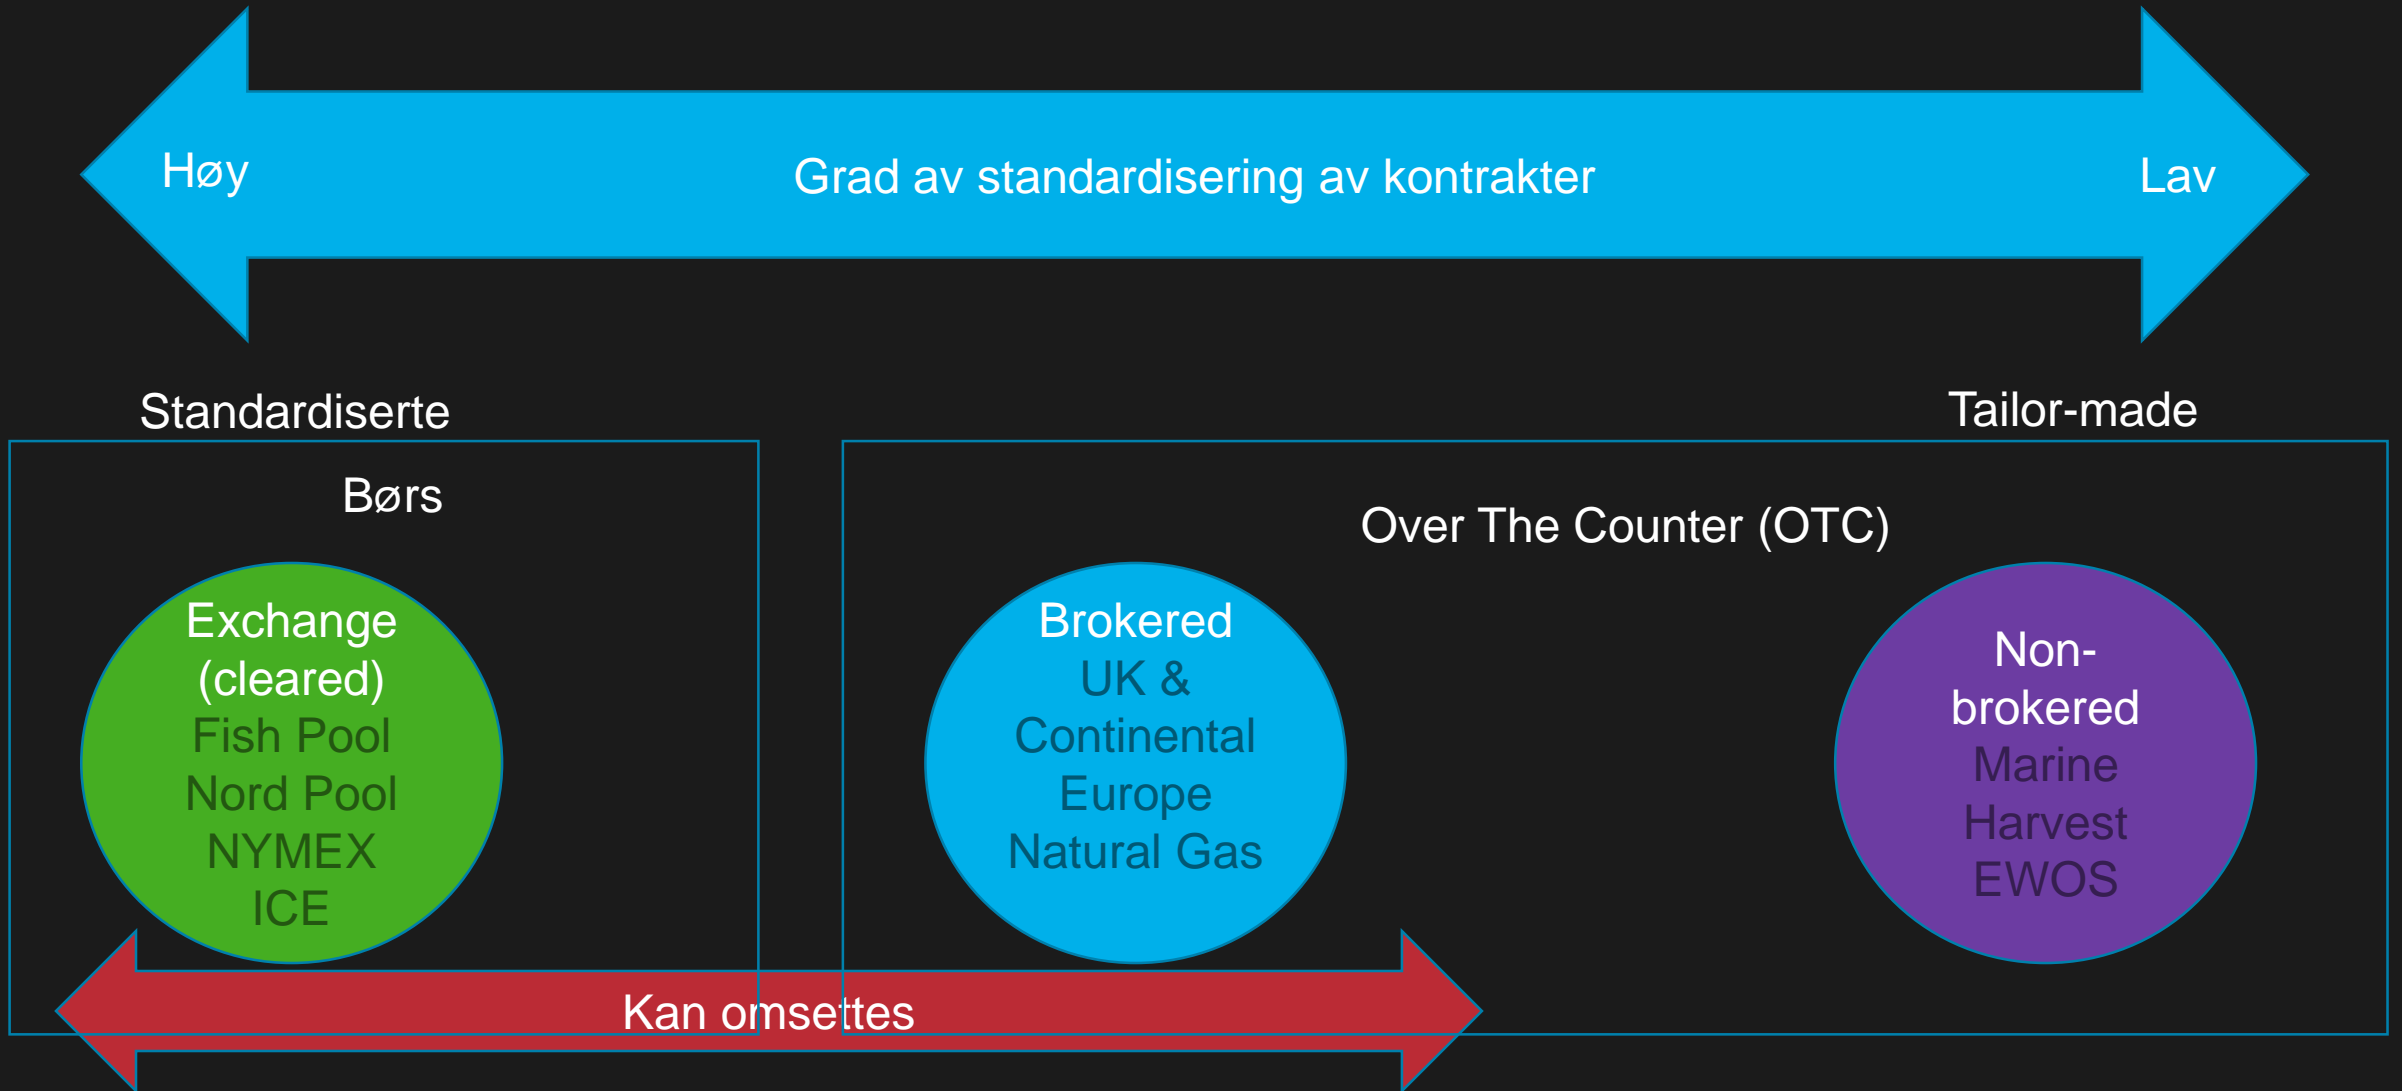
Høy

Grad av standardisering av kontrakter

Lav

Standardiserte

Tailor-made

Børs

Over The Counter (OTC)

Exchange (cleared)
Fish Pool
Nord Pool
NYMEX
ICE

Brokered
UK &
Continental
Europe
Natural Gas

Non-brokered
Marine
Harvest
EWOS

Kan omsettes